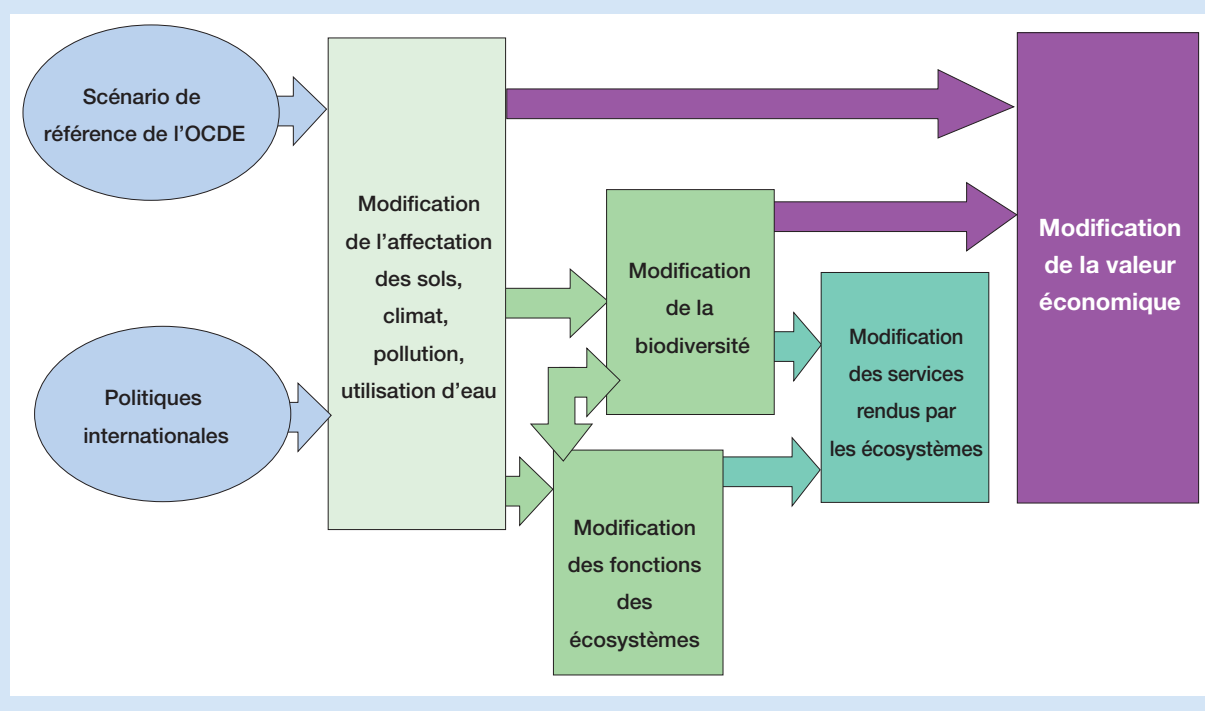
Scénario de référence de l’OCDE

Politiques internationales

Modification de l’affectation des sols, climat, pollution, utilisation d’eau

Modification de la biodiversité

Modification des fonctions des écosystèmes

Modification des services rendus par les écosystèmes

Modification de la valeur économique